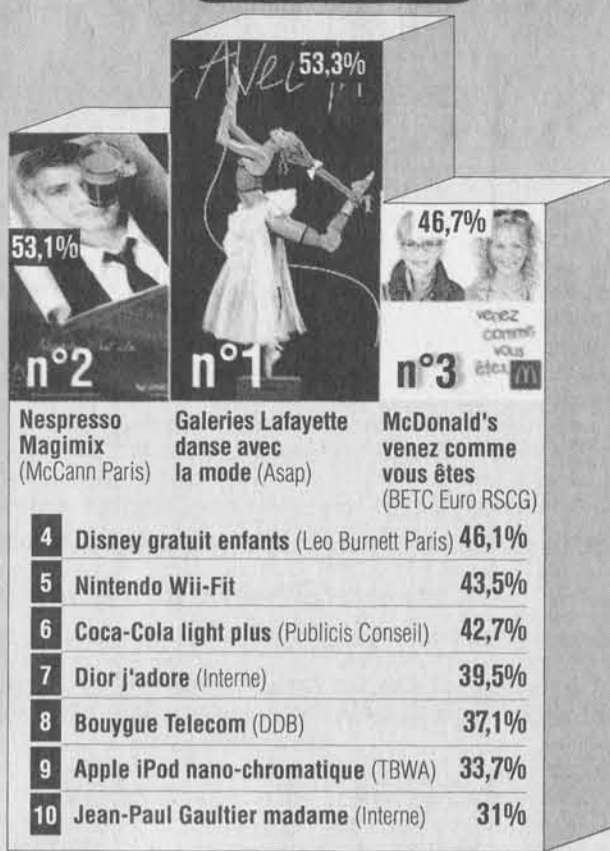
53,1%

n°2

Nespresso Magimix (McCann Paris)

Avec

53,3%

n°1

Galeries Lafayette danse avec la mode (Asap)

46,7%

venez comme vous êtes

n°3

McDonald's venez comme vous êtes (BETC Euro RSCG)

| | | |
|---|---|---|
| 4 | Disney gratuit enfants (Leo Burnett Paris) | 46,1% |
| 5 | Nintendo Wii-Fit | 43,5% |
| 6 | Coca-Cola light plus (Publicis Conseil) | 42,7% |
| 7 | Dior j'adore (Interne) | 39,5% |
| 8 | Bouygue Telecom (DDB) | 37,1% |
| 9 | Apple iPod nano-chromatique (TBWA) | 33,7% |
| 10 | Jean-Paul Gaultier madame (Interne) | 31% |